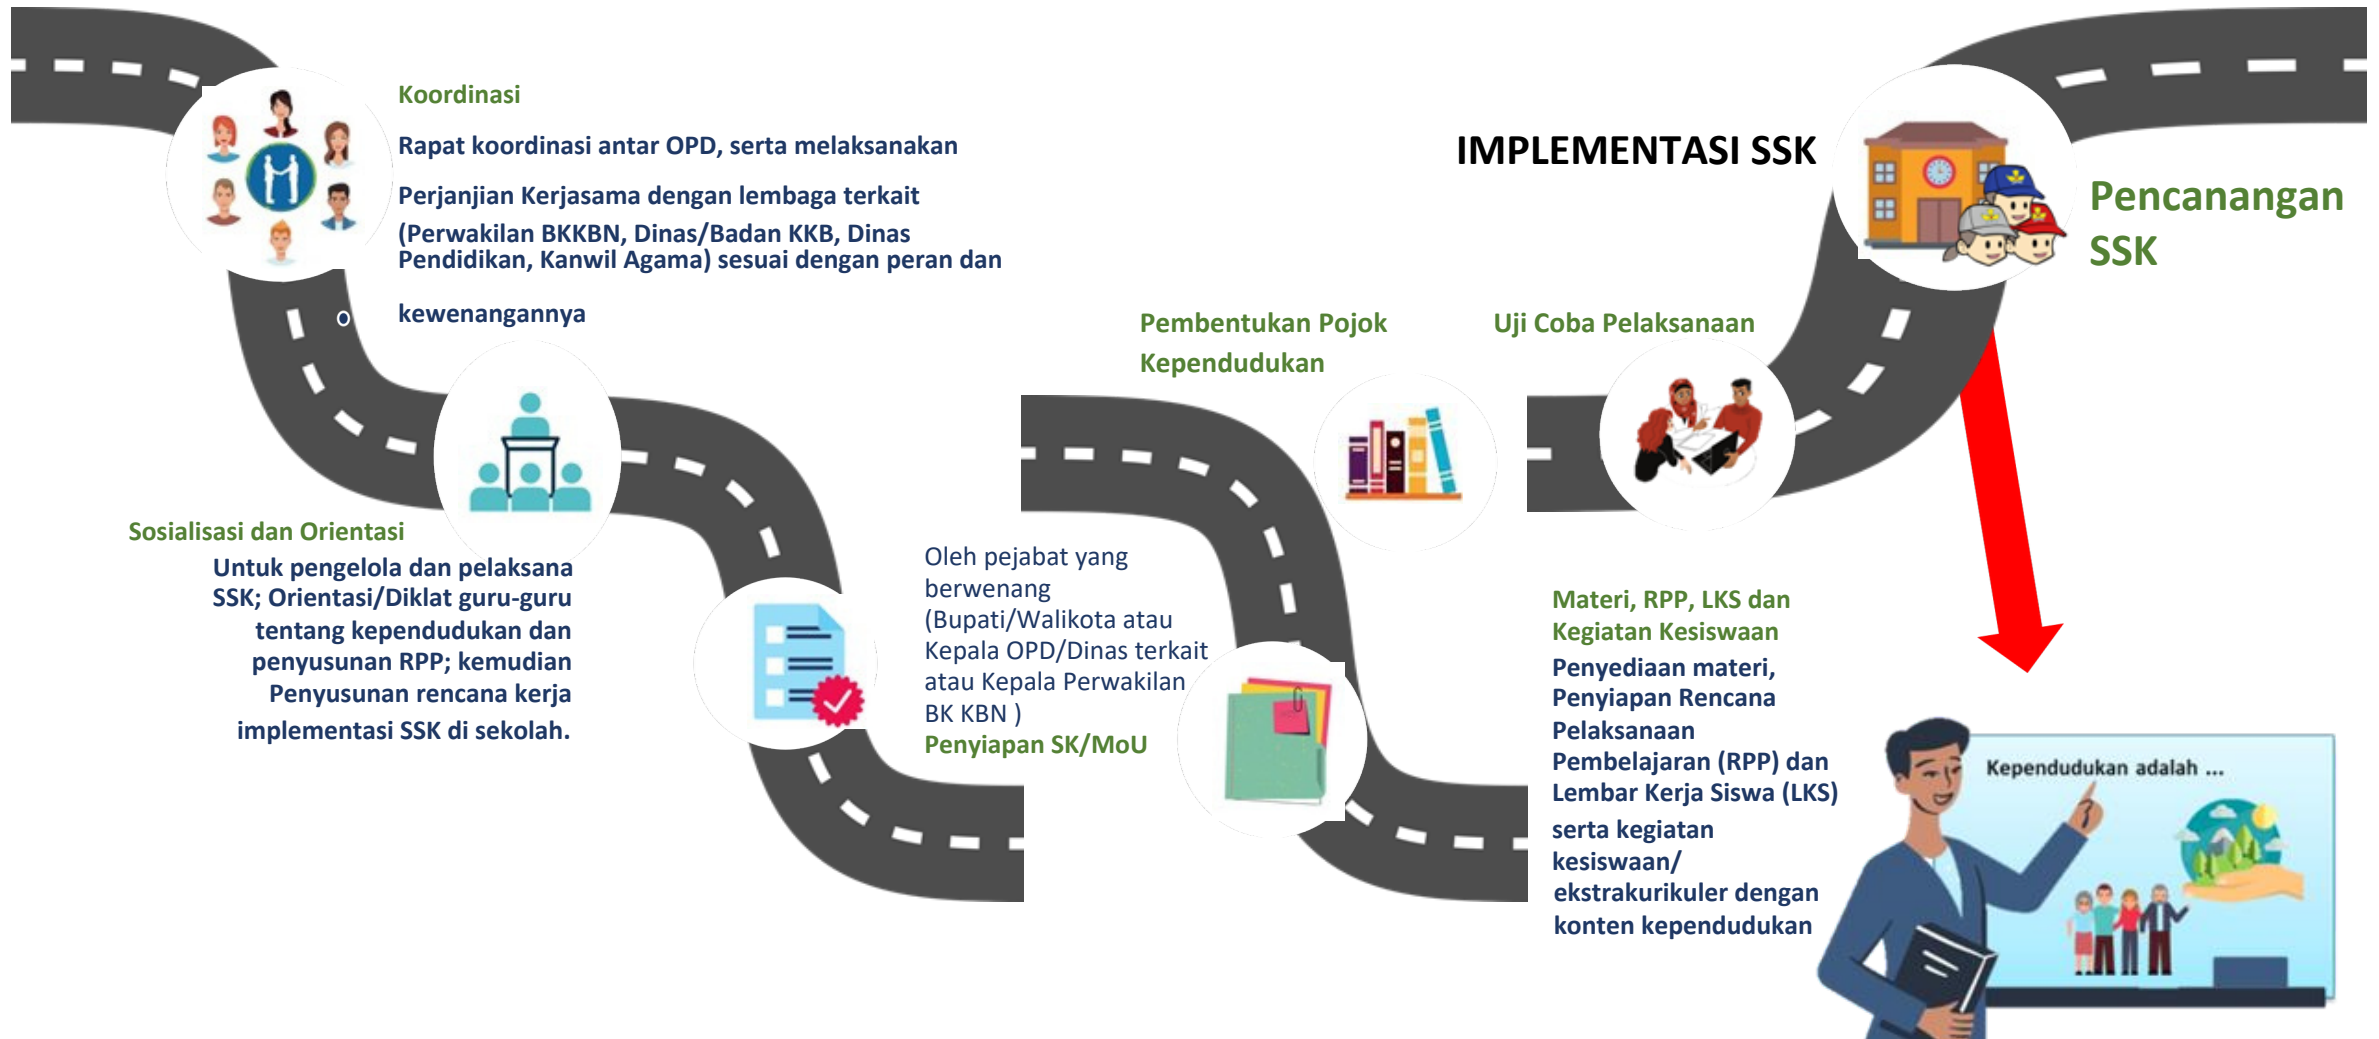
Koordinasi

Rapat koordinasi antar OPD, serta melaksanakan

Perjanjian Kerjasama dengan lembaga terkait (Perwakilan BKKBN, Dinas/Badan KKB, Dinas Pendidikan, Kanwil Agama) sesuai dengan peran dan

kewenangannya

IMPLEMENTASI SSK

Pencanangan SSK

Pembentukan Pojok Kependudukan

Uji Coba Pelaksanaan

Sosialisasi dan Orientasi

Untuk pengelola dan pelaksana SSK; Orientasi/Diklat guru-guru tentang kependudukan dan penyusunan RPP; kemudian Penyusunan rencana kerja implementasi SSK di sekolah.

Oleh pejabat yang berwenang (Bupati/Walikota atau Kepala OPD/Dinas terkait atau Kepala Perwakilan BK KBN )

Penyiapan SK/MoU

Materi, RPP, LKS dan Kegiatan Kesiswaan

Penyediaan materi, Penyiapan Rencana Pelaksanaan Pembelajaran (RPP) dan Lembar Kerja Siswa (LKS) serta kegiatan kesiswaan/ ekstrakurikuler dengan konten kependudukan

Kependudukan adalah ...